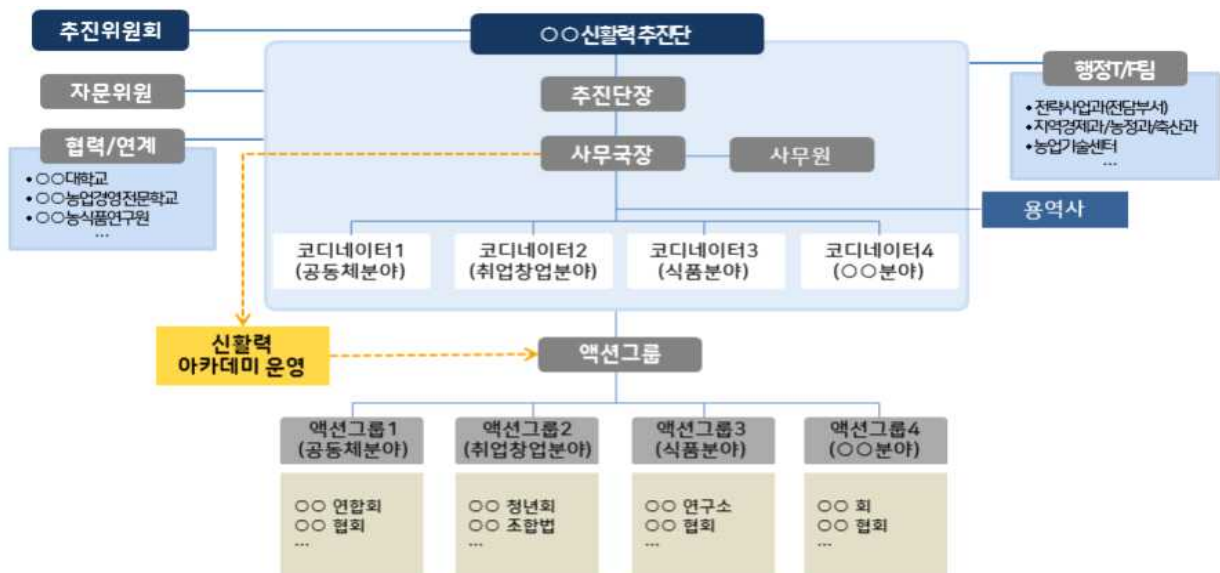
추진위원회

○○신활력추진단

행정T/F팀

• 전략사업과(전담부서)
• 지역경제과/농정과/축산과
• 농업기술센터
…

자문위원

추진단장

협력/연계

• ○○대학교
• ○○농업경영전문학교
• ○○농식품연구원
…

사무국장

사무원

용역사

코디네이터1 (공동체분야)

코디네이터2 (취업창업분야)

코디네이터3 (식품분야)

코디네이터4 (○○분야)

신활력 아카데미 운영

액션그룹

액션그룹1 (공동체분야)

액션그룹2 (취업창업분야)

액션그룹3 (식품분야)

액션그룹4 (○○분야)

○○ 연합회
○○ 협회
…

○○ 청년회
○○ 조합법
…

○○ 연구소
○○ 협회
…

○○ 회
○○ 협회
…